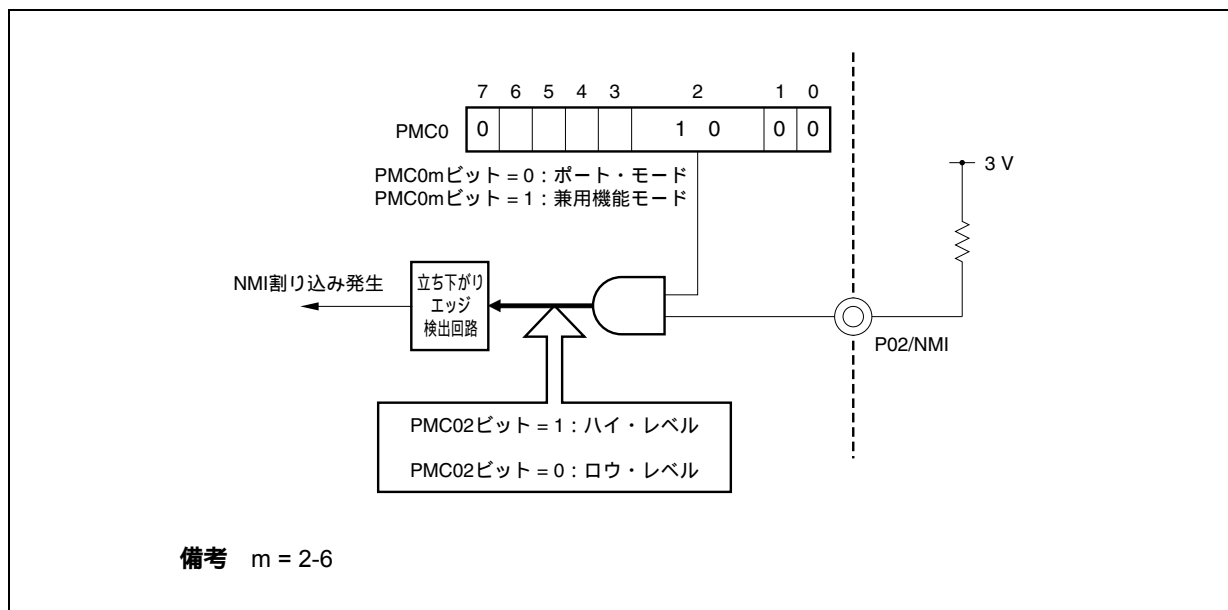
7 6 5 4 3 2 1 0

PMC0 0 1 0 0 0

PMC0mビット = 0：ポート・モード
PMC0mビット = 1：兼用機能モード

3 V

NMI割り込み発生

立ち下がりエッジ検出回路

P02/NMI

PMC02ビット = 1：ハイ・レベル

PMC02ビット = 0：ロウ・レベル

**備考** m = 2-6